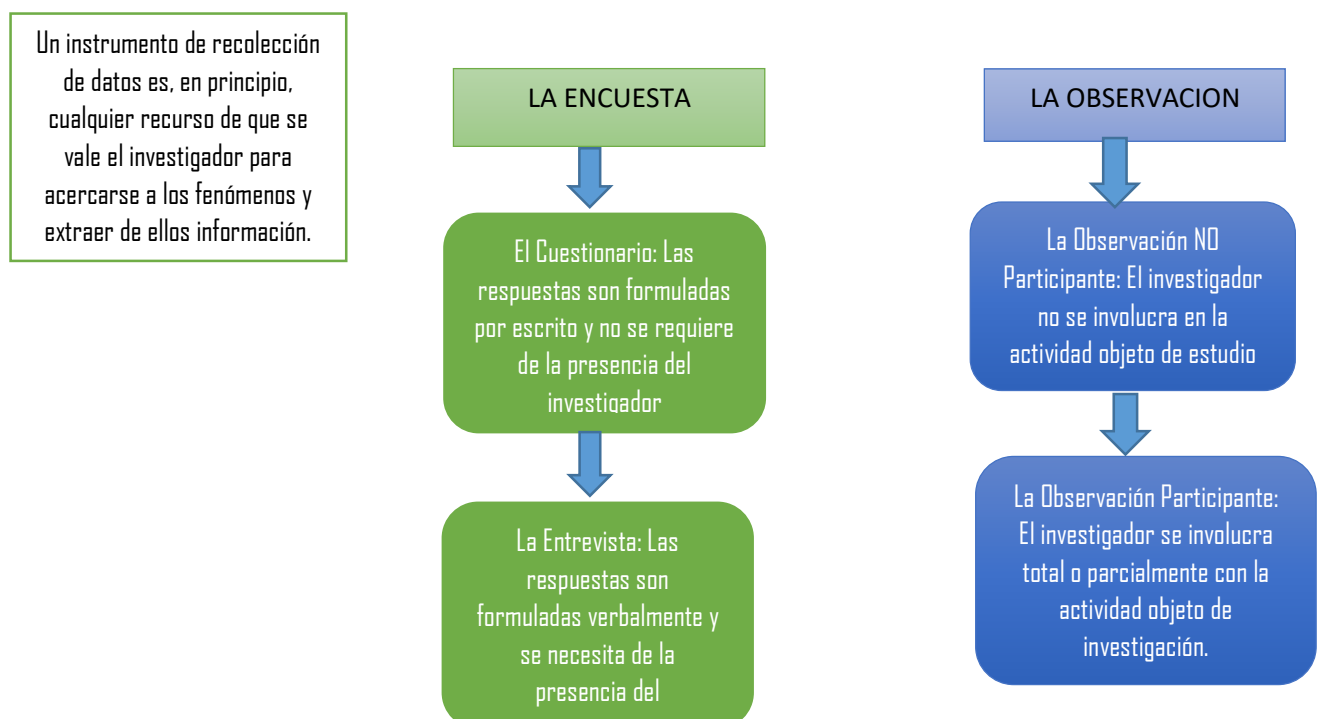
Un instrumento de recolección de datos es, en principio, cualquier recurso de que se vale el investigador para acercarse a los fenómenos y extraer de ellos información.

LA ENCUESTA

El Cuestionario: Las respuestas son formuladas por escrito y no se requiere de la presencia del investigador

La Entrevista: Las respuestas son formuladas verbalmente y se necesita de la presencia del

LA OBSERVACION

La Observación NO Participante: El investigador no se involucra en la actividad objeto de estudio

La Observación Participante: El investigador se involucra total o parcialmente con la actividad objeto de investigación.